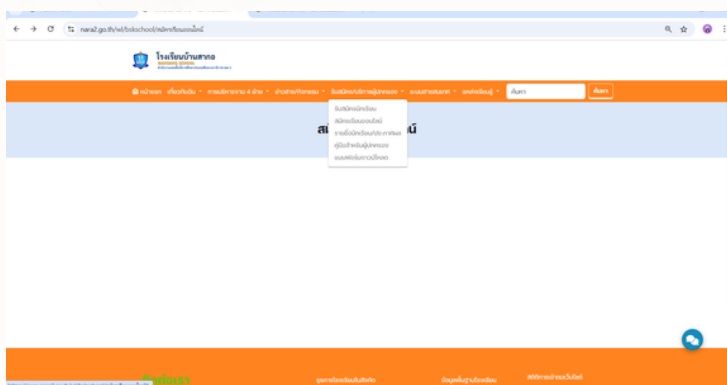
nara2.go.th/wt/bskschool/สมัครเรียนออนไลน์

โรงเรียนบ้านสากอ

หน้าแรก เกี่ยวกับเรา การบริหารงาน 4 ฝ่าย ข่าวสาร/กิจกรรม รับสมัครนักเรียน/บริการผู้ปกครอง ระบบสารสนเทศ แหล่งเรียนรู้ ค้นหา ค้นหา

รับสมัครนักเรียน
สมัครเรียนออนไลน์
รายชื่อนักเรียน/ประกาศผล
คู่มือสำหรับผู้ปกครอง
แบบฟอร์มดาวน์โหลด

สมัครเรียนออนไลน์

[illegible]